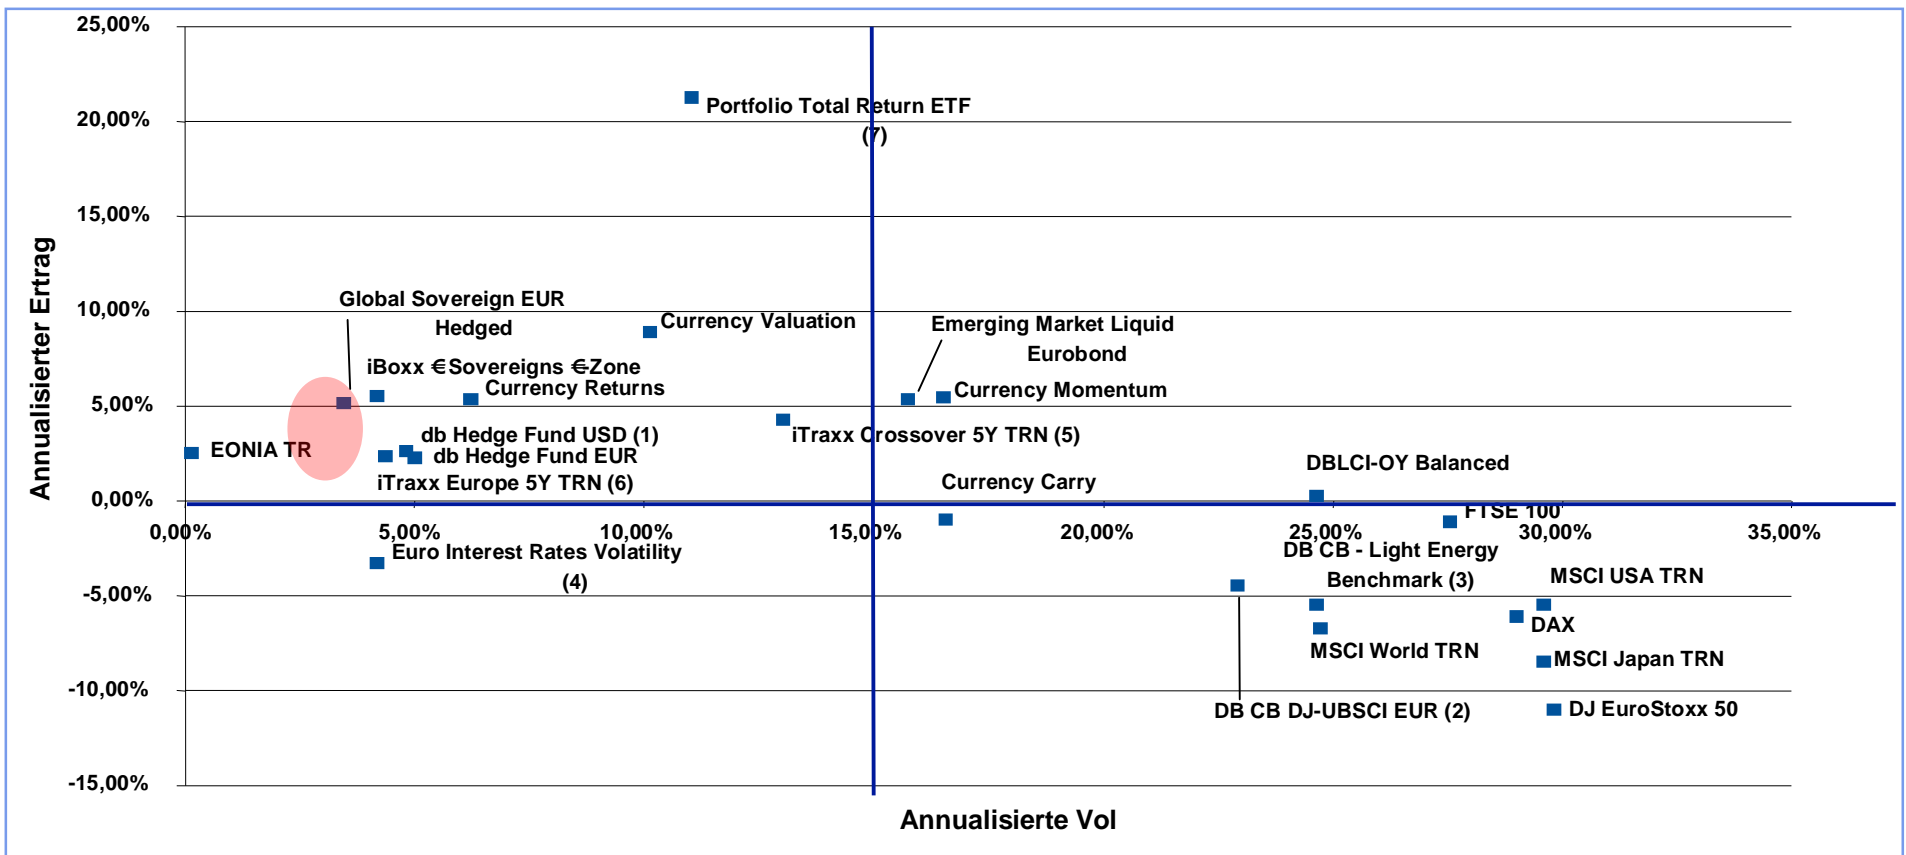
25,00%
20,00%
15,00%
10,00%
5,00%
0,00%
-5,00%
-10,00%
-15,00%

Annualisierter Ertrag

0,00%
5,00%
10,00%
15,00%
20,00%
25,00%
30,00%
35,00%

Annualisierte Vol

Portfolio Total Return ETF (7)

Global Sovereign EUR Hedged

Currency Valuation

Emerging Market Liquid Eurobond

iBoxx €Sovereigns €Zone

Currency Returns

Currency Momentum

iTraxx Crossover 5Y TRN (5)

EONIA TR

db Hedge Fund USD (1)

db Hedge Fund EUR

iTraxx Europe 5Y TRN (6)

Currency Carry

DBLCI-OY Balanced

FTSE 100

Euro Interest Rates Volatility (4)

DB CB - Light Energy Benchmark (3)

MSCI USA TRN

DAX

MSCI World TRN

MSCI Japan TRN

DB CB DJ-UBSCI EUR (2)

DJ EuroStoxx 50